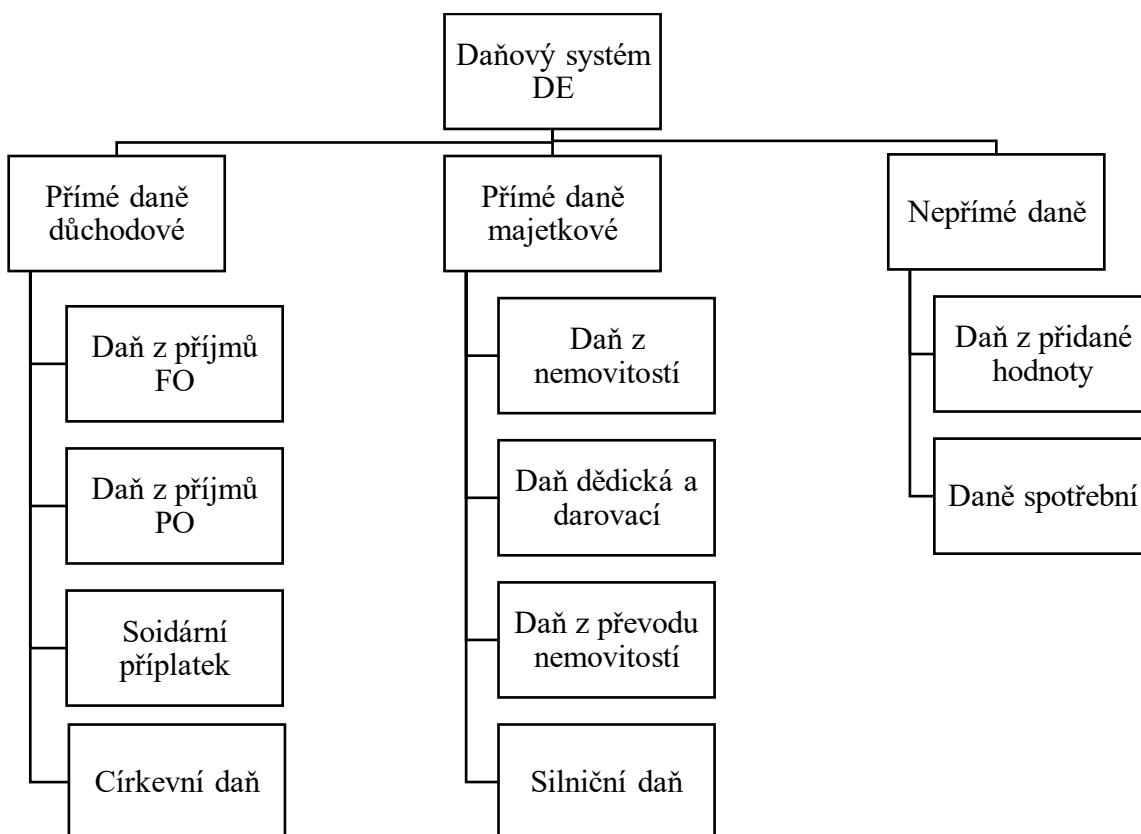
Daňový systém DE

Přímé daně důchodové

Daň z příjmů FO

Daň z příjmů PO

Soidární příplatek

Církevní daň

Přímé daně majetkové

Daň z nemovitostí

Daň dědická a darovací

Daň z převodu nemovitostí

Silniční daň

Nepřímé daně

Daň z přidané hodnoty

Daně spotřební